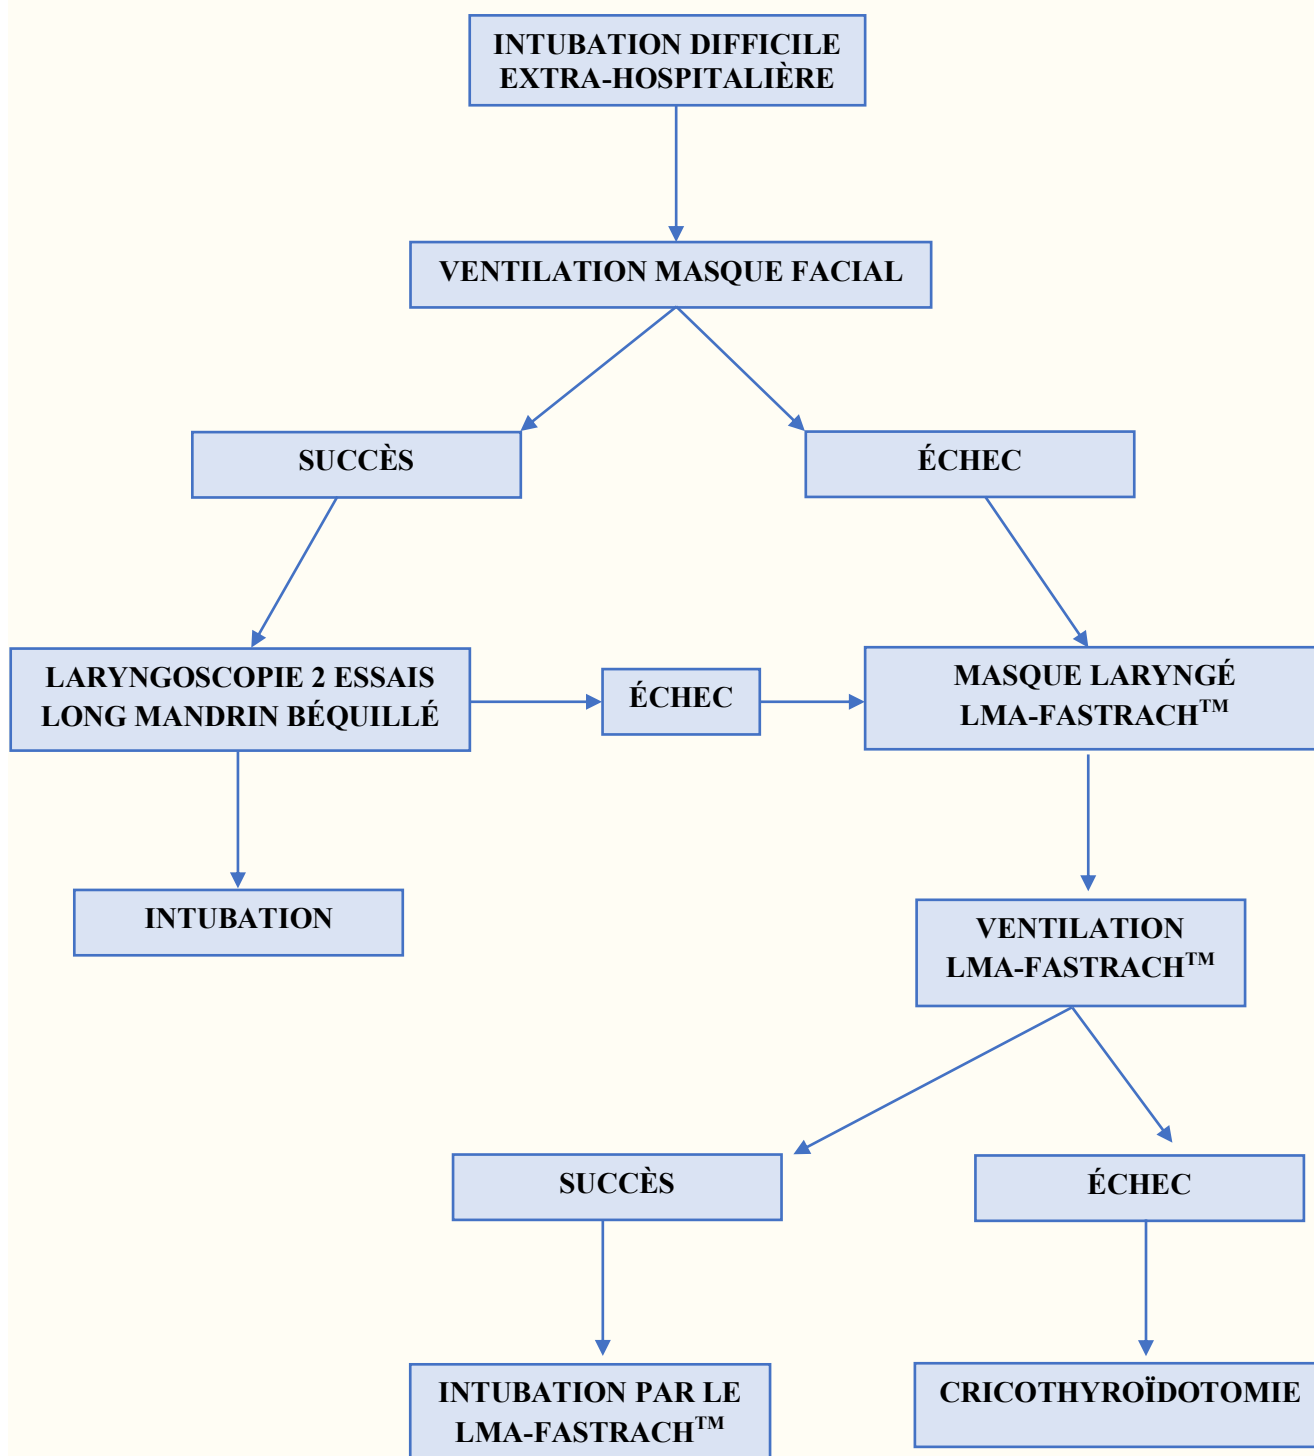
INTUBATION DIFFICILE EXTRA-HOSPITALIÈRE

VENTILATION MASQUE FACIAL

SUCCÈS

ÉCHEC

LARYNGOSCOPIE 2 ESSAIS LONG MANDRIN BÉQUILLÉ

ÉCHEC

MASQUE LARYNGÉ LMA-FASTRACH$^{TM}$

INTUBATION

VENTILATION LMA-FASTRACH$^{TM}$

SUCCÈS

ÉCHEC

INTUBATION PAR LE LMA-FASTRACH$^{TM}$

CRICOTHYROÏDOTOMIE